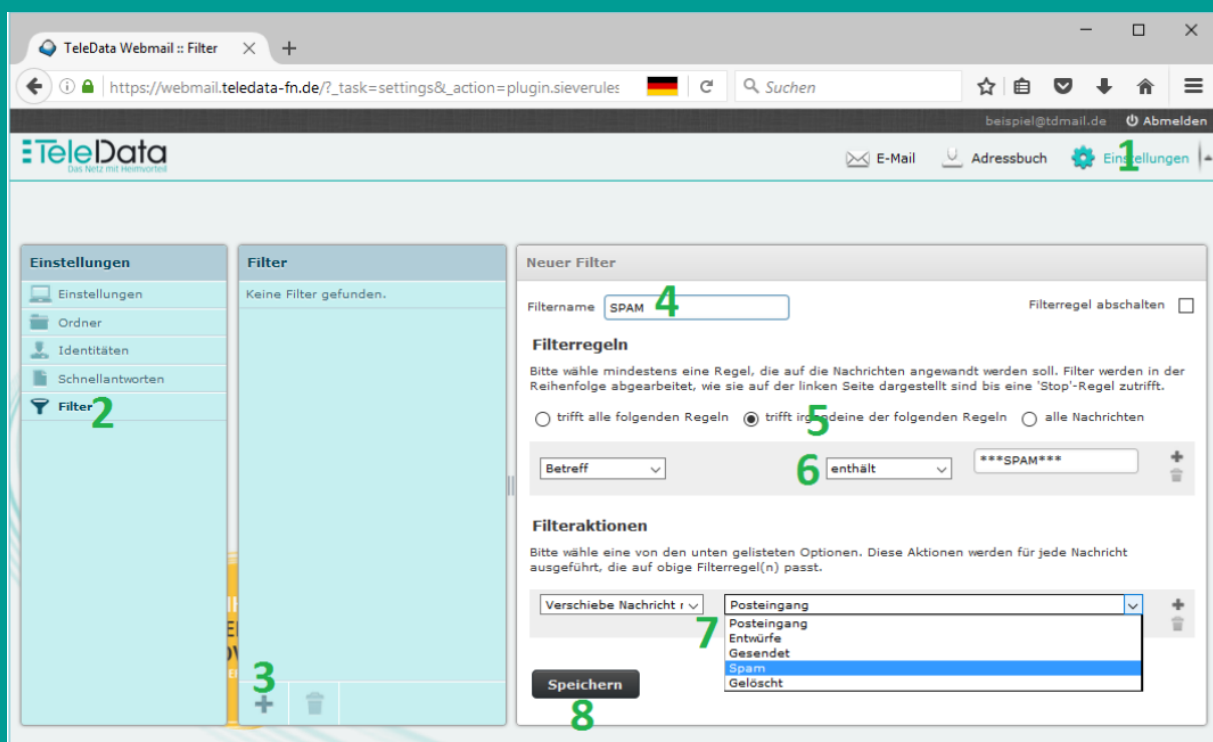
TeleData Webmail :: Filter

https://webmail.teledata-fn.de/?_task=settings&_action=plugin.sieverules

Suchen

beispiel@tdmail.de Abmelden

TeleData
Das Netz mit Heimvorteil

E-Mail Adressbuch Einstellungen 1

Einstellungen
Einstellungen
Ordner
Identitäten
Schnellantworten
Filter 2

Filter
Keine Filter gefunden.

3

Neuer Filter

Filtername SPAM 4

Filterregel abschalten

Filterregeln

Bitte wähle mindestens eine Regel, die auf die Nachrichten angewandt werden soll. Filter werden in der Reihenfolge abgearbeitet, wie sie auf der linken Seite dargestellt sind bis eine 'Stop'-Regel zutrifft.

trifft alle folgenden Regeln trifft irgendeine der folgenden Regeln 5 alle Nachrichten

Betreff 6 enthält ***SPAM***

Filteraktionen

Bitte wähle eine von den unten gelisteten Optionen. Diese Aktionen werden für jede Nachricht ausgeführt, die auf obige Filterregel(n) passt.

Verschiebe Nachricht r Posteingang

7 Posteingang
Entwürfe
Gesendet
Spam
Gelöscht

Speichern
8